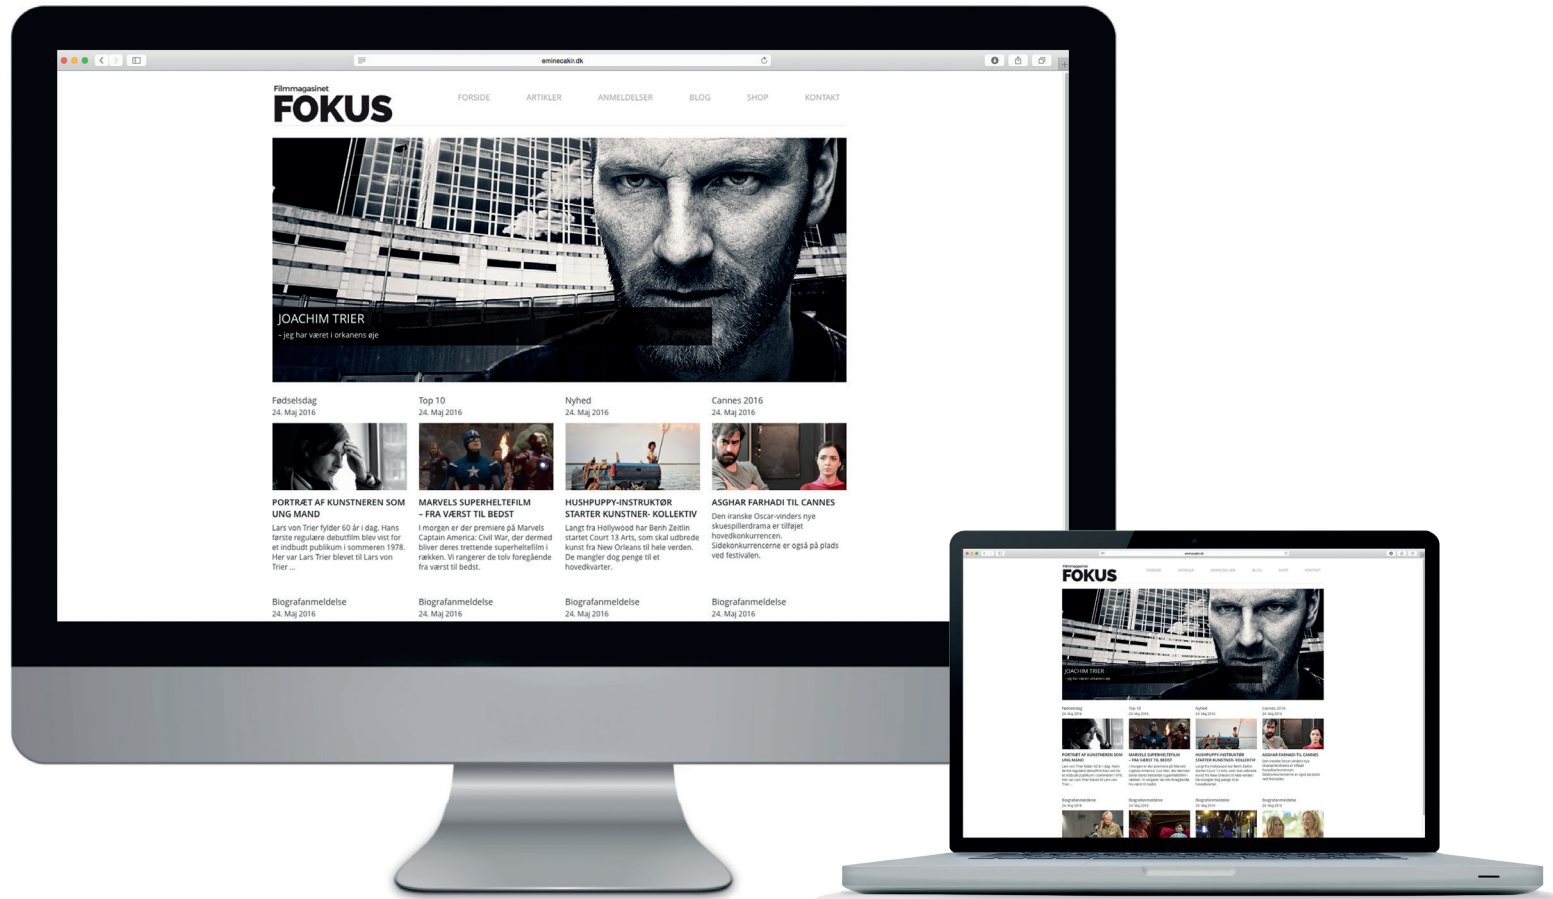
eminecakir.dk

Filmmagasinet
FOKUS

FORSIDE ARTIKLER ANMELDELSER BLOG SHOP KONTAKT

JOACHIM TRIER
– jeg har været i orkanens øje

Fødselsdag
24. Maj 2016

PORTRÆT AF KUNSTNEREN SOM UNG MAND

Lars von Trier fylder 60 år i dag. Hans første regulære debutfilm blev vist for et indbudt publikum i sommeren 1978. Her var Lars Trier blevet til Lars von Trier ...

Top 10
24. Maj 2016

MARVELS SUPERHELTEFILM – FRA VÆRST TIL BEDST

I morgen er der premiere på Marvels Captain America: Civil War, der dermed bliver deres trettende superheltefilm i rækken. Vi rangerer de tolv foregående fra værst til bedst.

Nyhed
24. Maj 2016

HUSHPUPPY-INSTRUKTØR STARTER KUNSTNER- KOLLEKTIV

Langt fra Hollywood har Benh Zeitlin startet Court 13 Arts, som skal udbrede kunst fra New Orleans til hele verden. De mangler dog penge til et hovedkvarter.

Cannes 2016
24. Maj 2016

ASGHAR FARHADI TIL CANNES

Den iranske Oscar-vinders nye skuespillerdrama er tilføjet hovedkonkurrencen. Sidekonkurrencerne er også på plads ved festivalen.

Biografanmeldelse
24. Maj 2016

Biografanmeldelse
24. Maj 2016

Biografanmeldelse
24. Maj 2016

Biografanmeldelse
24. Maj 2016

Filmmagasinet
FOKUS

JOACHIM TRIER

PORTRÆT AF KUNSTNEREN SOM UNG MAND

MARVELS SUPERHELTEFILM – FRA VÆRST TIL BEDST

HUSHPUPPY-INSTRUKTØR STARTER KUNSTNER- KOLLEKTIV

ASGHAR FARHADI TIL CANNES